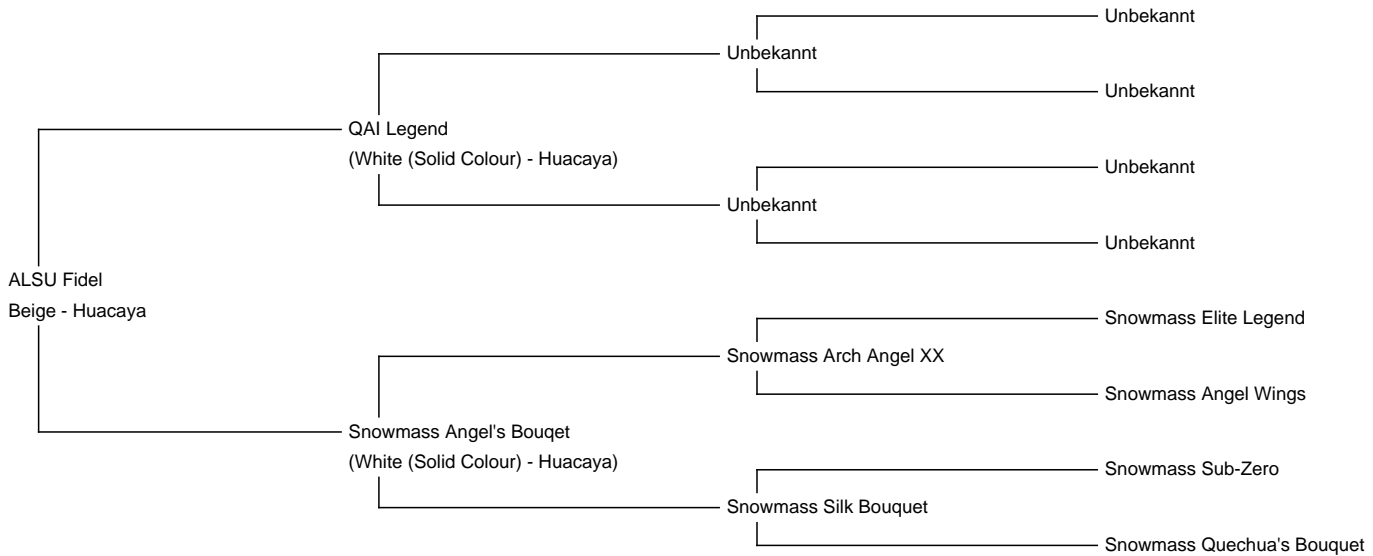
Unbekannt

Unbekannt

Unbekannt

QAI Legend
(White (Solid Colour) - Huacaya)

Unbekannt

Unbekannt

Unbekannt

ALSU Fidel
Beige - Huacaya

Snowmass Elite Legend

Snowmass Arch Angel XX

Snowmass Angel Wings

Snowmass Angel's Bouqet
(White (Solid Colour) - Huacaya)

Snowmass Sub-Zero

Snowmass Silk Bouquet

Snowmass Quechua's Bouquet